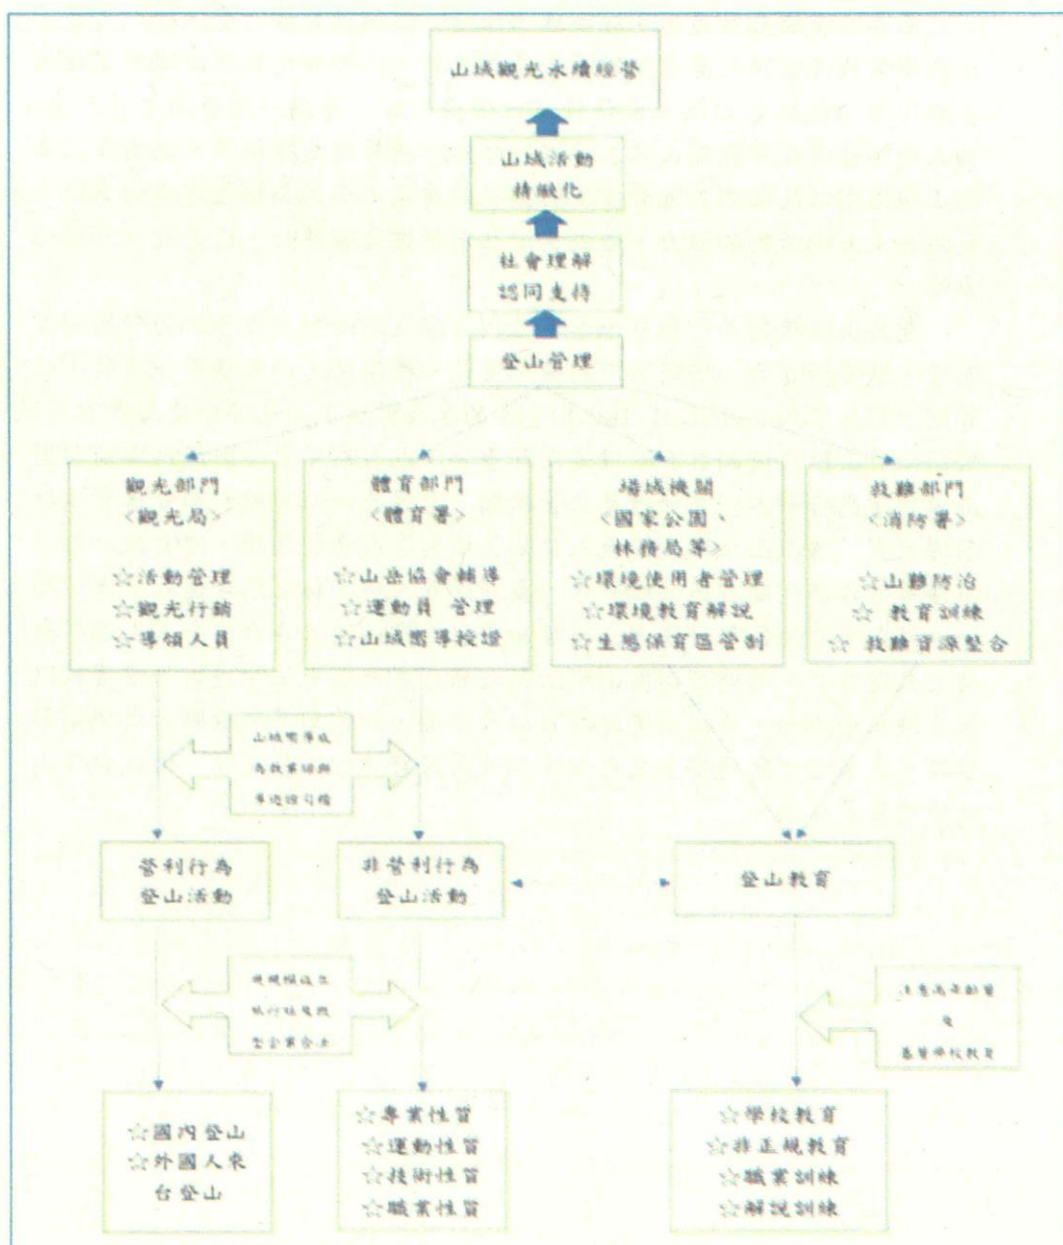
山域觀光永續經營

山域活動
精緻化

社會理解
認同支持

登山管理

觀光部門
〈觀光局〉

☆活動管理
☆觀光行銷
☆導領人員

體育部門
〈體育署〉

☆山岳協會輔導
☆運動員 管理
☆山域嚮導授證

場域機關
〈國家公園、
林務局等〉

☆環境使用者管理
☆環境教育解說
☆生態保育區管制

救難部門
〈消防署〉

☆山難防治
☆ 教育訓練
☆ 救難資源整合

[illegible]

營利行為
登山活動

非營利行為
登山活動

登山教育

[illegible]

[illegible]

☆國內登山
☆外國人來
台登山

☆專業性質
☆運動性質
☆技術性質
☆職業性質

☆學校教育
☆非正規教育
☆職業訓練
☆解說訓練